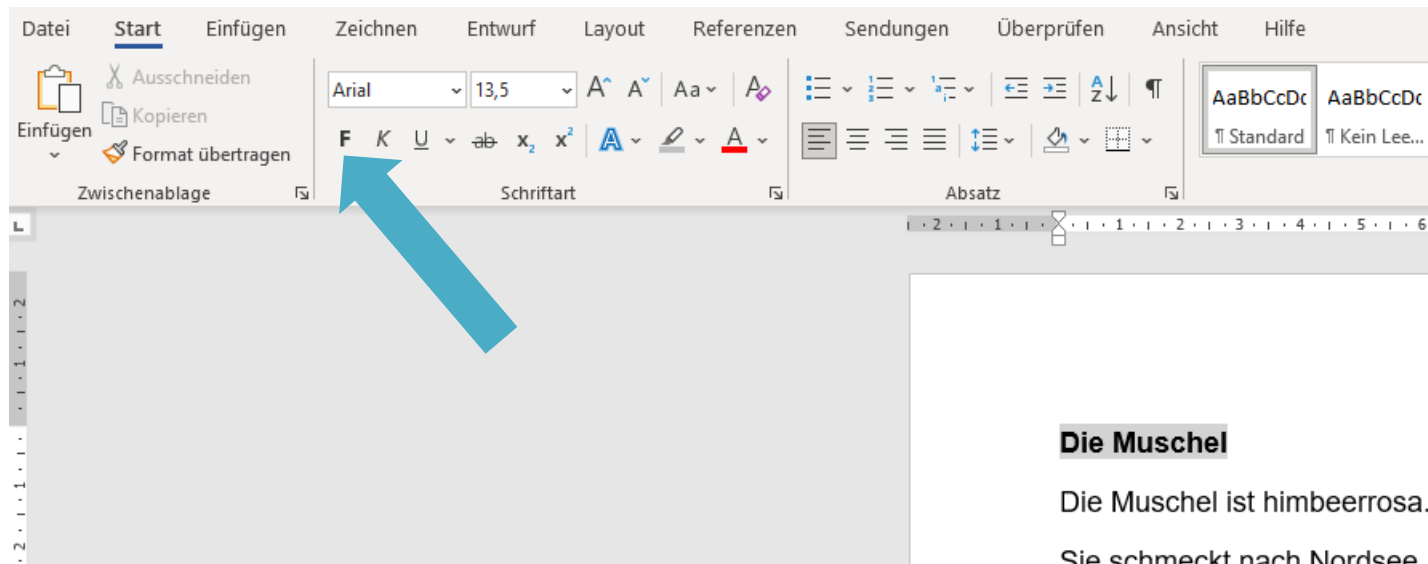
Datei Start Einfügen Zeichnen Entwurf Layout Referenzen Sendungen Überprüfen Ansicht Hilfe

Einfügen
Ausschneiden
Kopieren
Format übertragen
Zwischenablage

Arial 13,5
Aa
F K U ab $x_2$ $x^2$ A
Schriftart

Absatz

AaBbCcDc
¶ Standard
AaBbCcDc
¶ Kein Lee...

2 1 1 2 3 4 5 6

2 1 1 2

Die Muschel

Die Muschel ist himbeerrosa.

Sie schmeckt nach Nordsee.